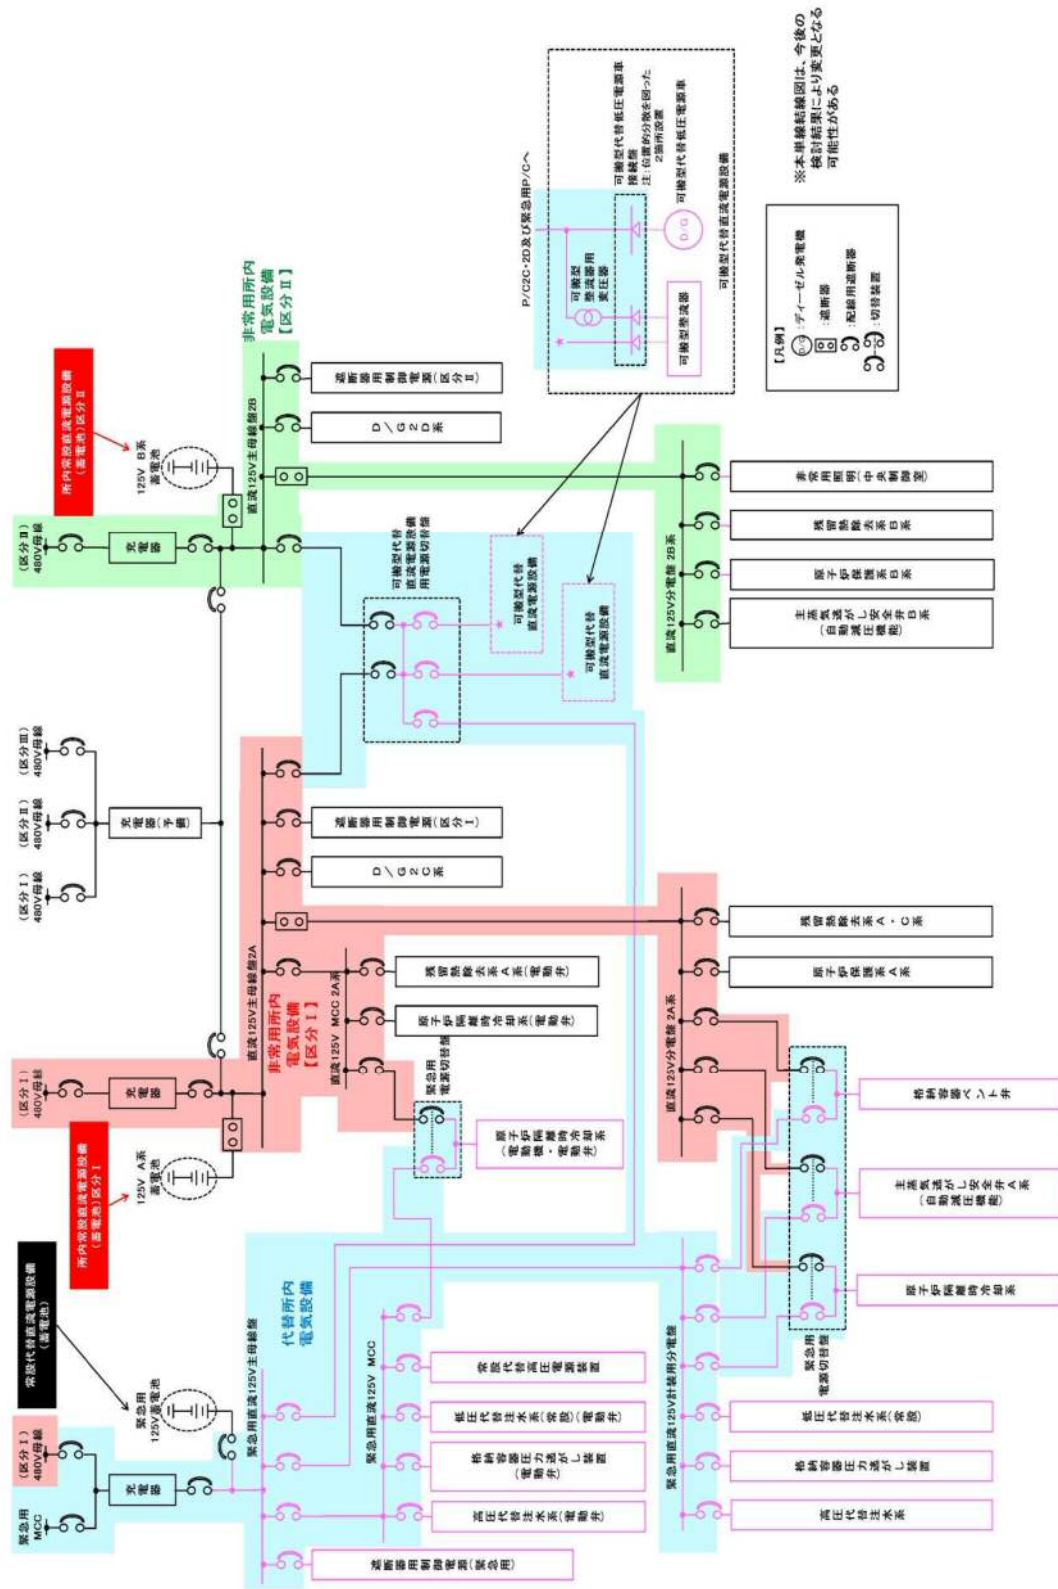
※本単線結線図は、今後の検討結果により変更となる可能性がある

可搬型代替低圧電源車接続盤
注：位置的分散を図った2箇所設置

可搬型代替低圧電源車

P/C2C・2D及び緊急用P/Cへ

可搬型整流器用変圧器

可搬型整流器

可搬型代替直流電源設備

【凡例】
D/G：ディーゼル発電機
：遮断器
：配線用遮断器
：切替装置

非常用所内電気設備【区分Ⅱ】

所内常設直流電源設備（蓄電池）区分Ⅱ

125V B系蓄電池

（区分Ⅱ）480V母線

充電器

直流125V主母線盤2B

遮断器用制御電源（区分Ⅱ）

D/G2D系

可搬型代替直流電源設備用電源切替盤

可搬型代替直流電源設備

可搬型代替直流電源設備

非常用照明（中央制御室）

残留熱除去系B系

原子炉保護系B系

主蒸気逃がし安全弁B系（自動減圧機能）

直流125V分電盤2B系

（区分Ⅲ）480V母線

（区分Ⅱ）480V母線

（区分Ⅰ）480V母線

充電器（予備）

遮断器用制御電源（区分Ⅰ）

D/G2C系

残留熱除去系A・C系

直流125V主母線盤2A

残留熱除去系A系（電動弁）

原子炉保護系A系

直流125V MCC 2A系

原子炉隔離時冷却系（電動弁）

非常用所内電気設備【区分Ⅰ】

直流125V分電盤2A系

（区分Ⅰ）480V母線

充電器

緊急用電源切替盤

原子炉隔離時冷却系（電動機・電動弁）

格納容器ベント弁

所内常設直流電源設備（蓄電池）区分Ⅰ

125V A系蓄電池

主蒸気逃がし安全弁A系（自動減圧機能）

原子炉隔離時冷却系

常設代替直流電源設備（蓄電池）

代替所内電気設備

緊急用直流125V主母線盤

緊急用直流125V MCC

緊急用125V蓄電池

常設代替高圧電源装置

低圧代替注水系（常設）（電動弁）

格納容器圧力逃がし装置（電動弁）

高圧代替注水系（電動弁）

緊急用電源切替盤

緊急用直流125V計装用分電盤

低圧代替注水系（常設）

格納容器圧力逃がし装置

高圧代替注水系

（区分Ⅰ）480V母線

緊急用MCC

充電器

遮断器用制御電源（緊急用）